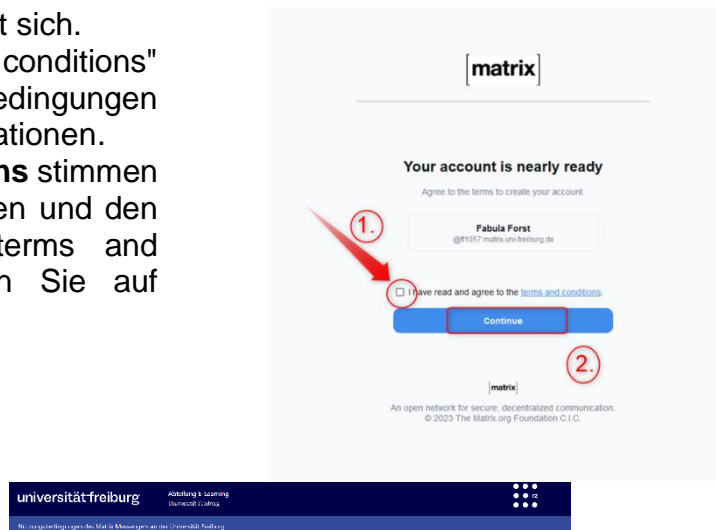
t sich.
conditions"
edingungen
ationen.
ns stimmen
en und den
terms and
n Sie auf

[matrix]

Your account is nearly ready

Agree to the terms to create your account.

Fabula Forst
@ff1057:matrix.uni-freiburg.de

1.

I have read and agree to the terms and conditions.

Continue

2.

[matrix]

An open network for secure, decentralized communication.
© 2023 The Matrix.org Foundation C.I.C.

universität freiburg   Abteilung E-Learning
Universität Freiburg

rz

Nutzungsbedingungen des Matrix Messengers an der Universität Freiburg